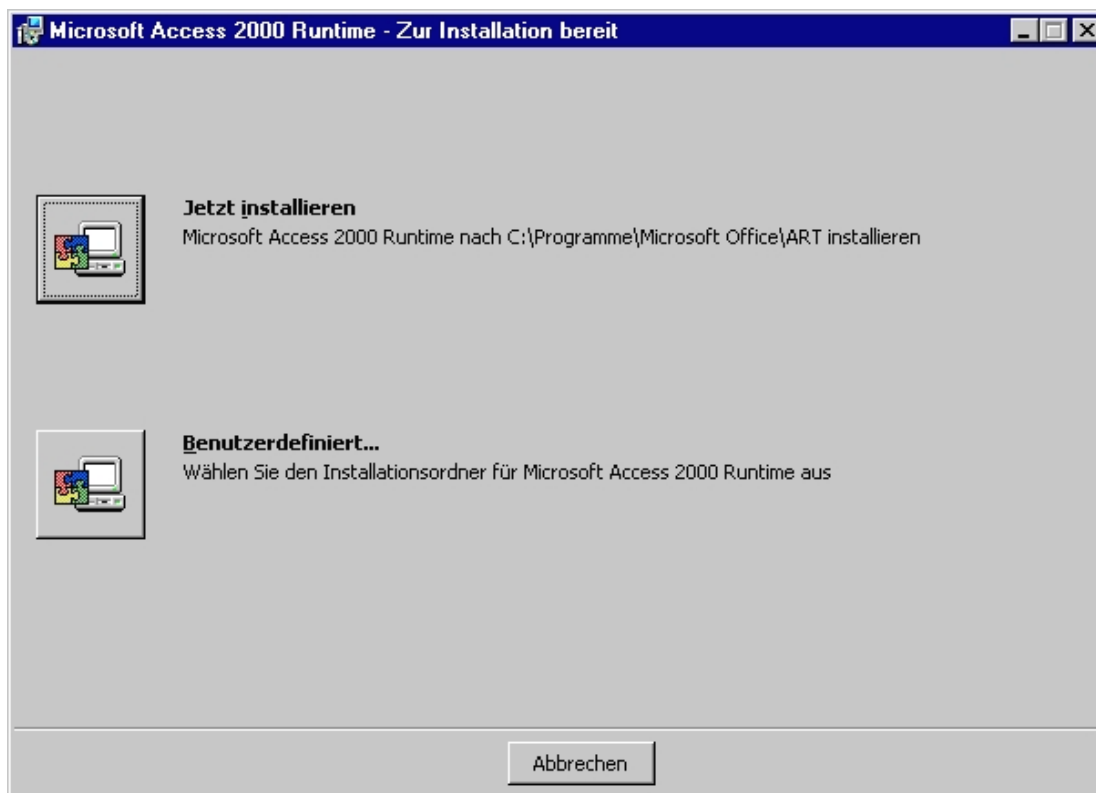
Microsoft Access 2000 Runtime - Zur Installation bereit

Jetzt installieren
Microsoft Access 2000 Runtime nach C:\Programme\Microsoft Office\ART installieren

Benutzerdefiniert...
Wählen Sie den Installationsordner für Microsoft Access 2000 Runtime aus

Abbrechen